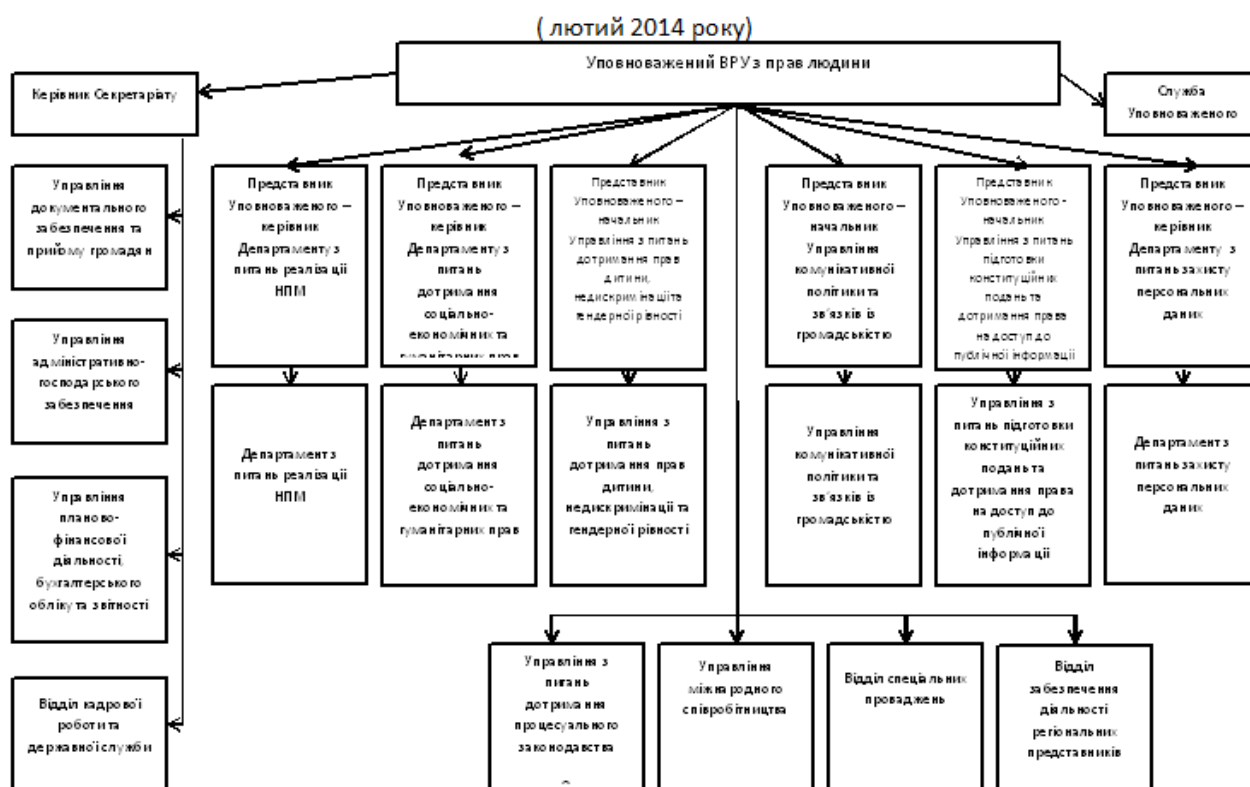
( лютий 2014 року)

Уповноважений ВРУ з прав людини

Керівник Секретаріату

Служба Уповноваженого

Управління документального забезпечення та прийому громадян

Управління адміністративно-господарського забезпечення

Управління планово-фінансової діяльності, бухгалтерського обліку та звітності

Відділ кадрової роботи та державної служби

Представник Уповноваженого – керівник Департаменту з питань реалізації НПМ

Департамент з питань реалізації НПМ

Представник Уповноваженого – керівник Департаменту з питань дотримання соціально-економічних та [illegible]

Департамент з питань дотримання соціально-економічних та гуманітарних прав

Представник Уповноваженого – начальник Управління з питань дотримання прав дитини, недискримінації та гендерної рівності

Управління з питань дотримання прав дитини, недискримінації та гендерної рівності

Представник Уповноваженого – начальник Управління комунікативної політики та зв'язків із громадськістю

Управління комунікативної політики та зв'язків із громадськістю

Представник Уповноваженого - начальник Управління з питань підготовки конституційних подань та дотримання права на доступ до публічної інформації

Управління з питань підготовки конституційних подань та дотримання права на доступ до публічної інформації

Представник Уповноваженого – керівник Департаменту з питань захисту персональних даних

Департамент з питань захисту персональних даних

Управління з питань дотримання процесуального законодавства

Управління міжнародного співробітництва

Відділ спеціальних проваджень

Відділ забезпечення діяльності регіональних представників